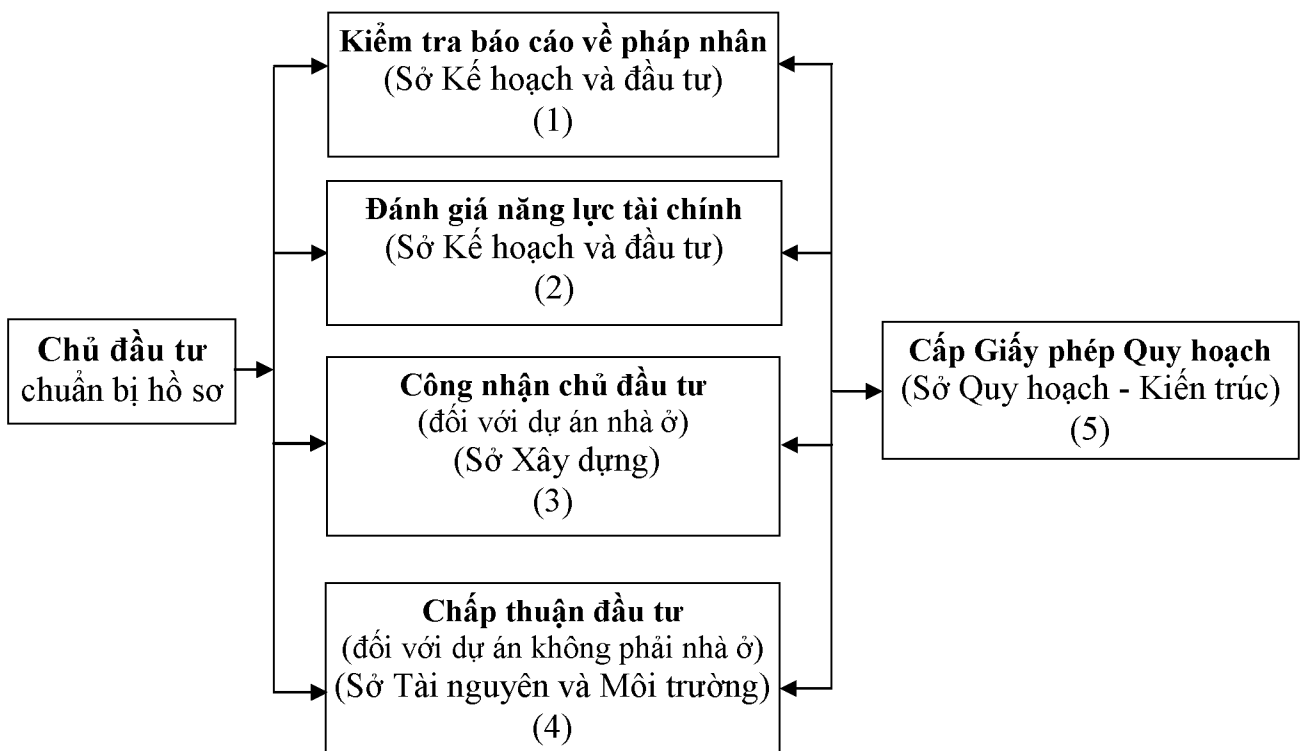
Chủ đầu tư
chuẩn bị hồ sơ

Kiểm tra báo cáo về pháp nhân
(Sở Kế hoạch và đầu tư)
(1)

Đánh giá năng lực tài chính
(Sở Kế hoạch và đầu tư)
(2)

Công nhận chủ đầu tư
(đối với dự án nhà ở)
(Sở Xây dựng)
(3)

Chấp thuận đầu tư
(đối với dự án không phải nhà ở)
(Sở Tài nguyên và Môi trường)
(4)

Cấp Giấy phép Quy hoạch
(Sở Quy hoạch - Kiến trúc)
(5)